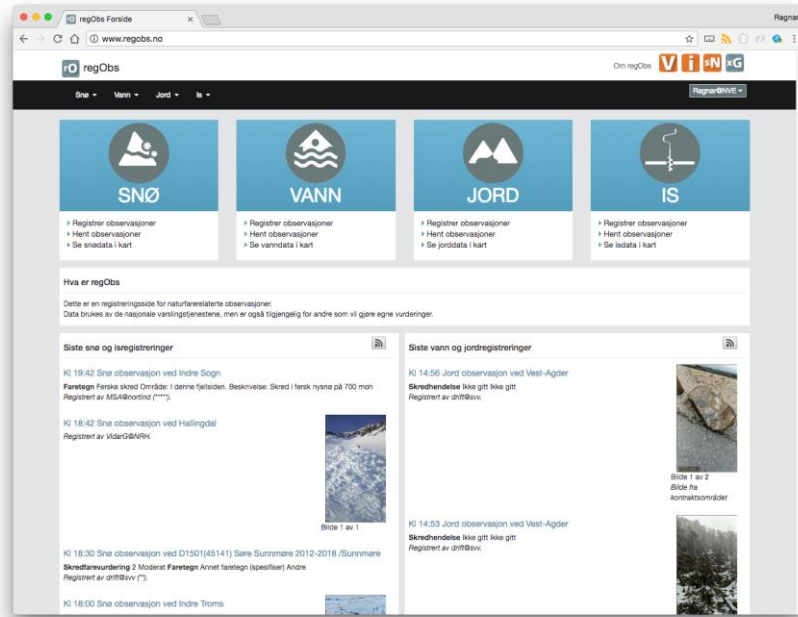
regObs Forside

Ragnar

www.regobs.no

regObs

Om regObs

V i sN xG

Snø ▾ Vann ▾ Jord ▾ Is ▾

Ragnar@NVE ▾

SNØ

Registrer observasjoner
Hent observasjoner
Se snødata i kart

VANN

Registrer observasjoner
Hent observasjoner
Se vanndata i kart

JORD

Registrer observasjoner
Hent observasjoner
Se jorddata i kart

IS

Registrer observasjoner
Hent observasjoner
Se isdata i kart

Hva er regObs

Dette er en registreringsside for naturfarerelaterte observasjoner.
Data brukes av de nasjonale varslingstjenestene, men er også tilgjengelig for andre som vil gjøre egne vurderinger.

Siste snø og isregistreringer

Kl 19:42 Snø observasjon ved Indre Sogn
Faretegn Ferske skred Område: I denne fjellsiden. Beskrivelse: Skred i fersk nysnø på 700 moh
Registrert av MSA@nortind (****).

Kl 18:42 Snø observasjon ved Hallingdal
Registrert av VidarG@NRH.

Bilde 1 av 1

Kl 18:30 Snø observasjon ved D1501(45141) Søre Sunnmøre 2012-2018 /Sunnmøre
Skredfarevurdering 2 Moderat Faretegn Annet faretegn (spesifiser) Andre
Registrert av drift@svv (*).

Kl 18:00 Snø observasjon ved Indre Troms

Siste vann og jordregistreringer

Kl 14:56 Jord observasjon ved Vest-Agder
Skredhendelse Ikke gitt Ikke gitt
Registrert av drift@svv.

Bilde 1 av 2
Bilde fra kontraktsområdet.

Kl 14:53 Jord observasjon ved Vest-Agder
Skredhendelse Ikke gitt Ikke gitt
Registrert av drift@svv.